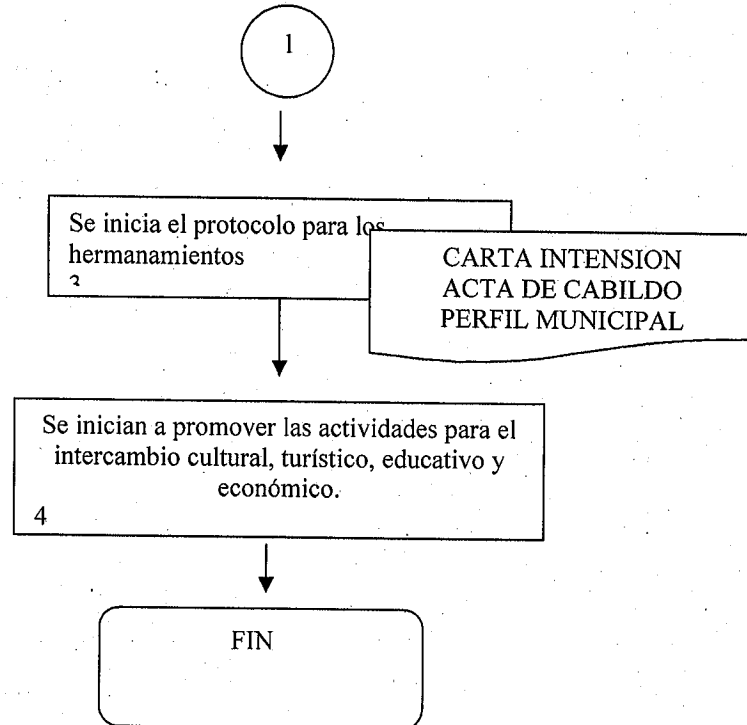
1

Se inicia el protocolo para los hermanamientos
3

CARTA INTENSION
ACTA DE CABILDO
PERFIL MUNICIPAL

Se inician a promover las actividades para el intercambio cultural, turístico, educativo y económico.
4

FIN